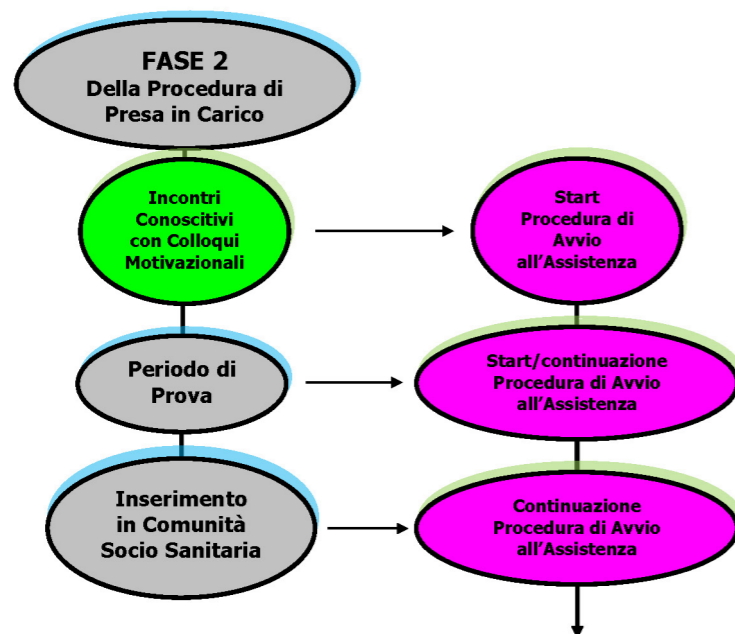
FASE 2
Della Procedura di Presa in Carico

Incontri Conoscitivi con Colloqui Motivazionali

Start Procedura di Avvio all'Assistenza

Periodo di Prova

Start/continuazione Procedura di Avvio all'Assistenza

Inserimento in Comunità Socio Sanitaria

Continuazione Procedura di Avvio all'Assistenza